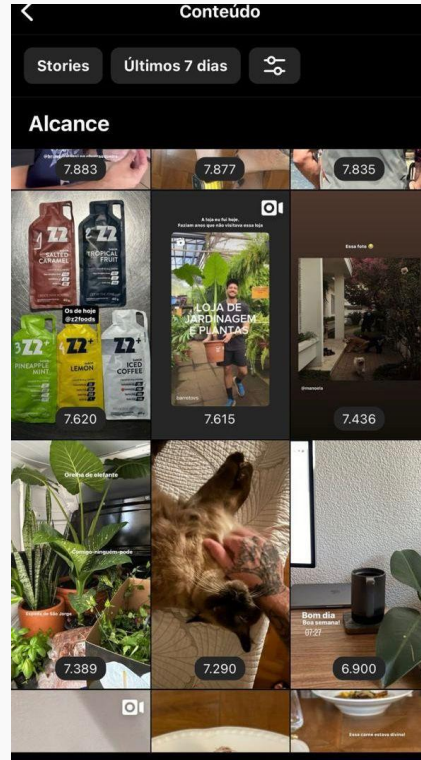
Conteúdo

Stories

Últimos 7 dias

Alcance

7.883

7.877

7.835

Z2 SALTED CARAMEL

Z2 TROPICAL FRUIT

Z2 PINEAPPLE MINT

Os de hoje @z2foods

Z2 LEMON

Z2 ICED COFFEE

7.620

A loja eu fui hoje. Faziam anos que não visitava essa loja

LOJA DE JARDINAGEM E PLANTAS

7.615

Essa feia 😂

7.436

Orelha de elefante

Comigo-ninguém-pode

Espada de São Jorge

7.389

7.290

Bom dia
Boa semana!
07:27

6.900

Essa carne estava divina!